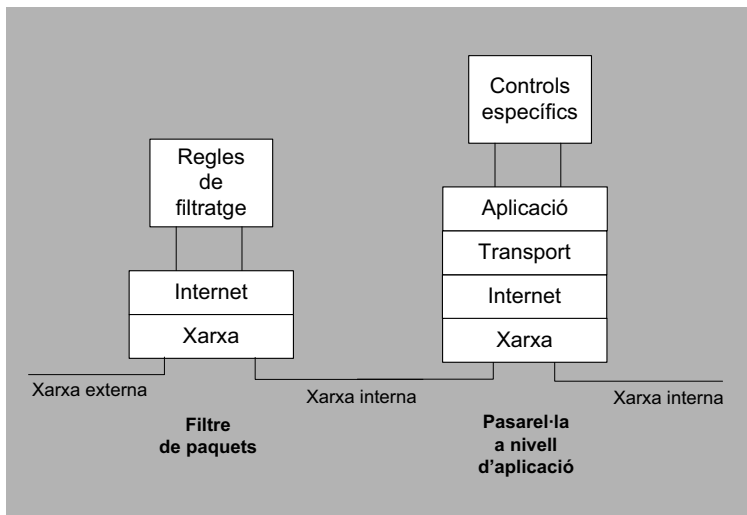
Controls específics

Regles de filtratge

Aplicació

Transport

Internet

Internet

Xarxa

Xarxa

Xarxa externa

Xarxa interna

Xarxa interna

**Filtre de paquets**

**Pasarel·la a nivell d'aplicació**